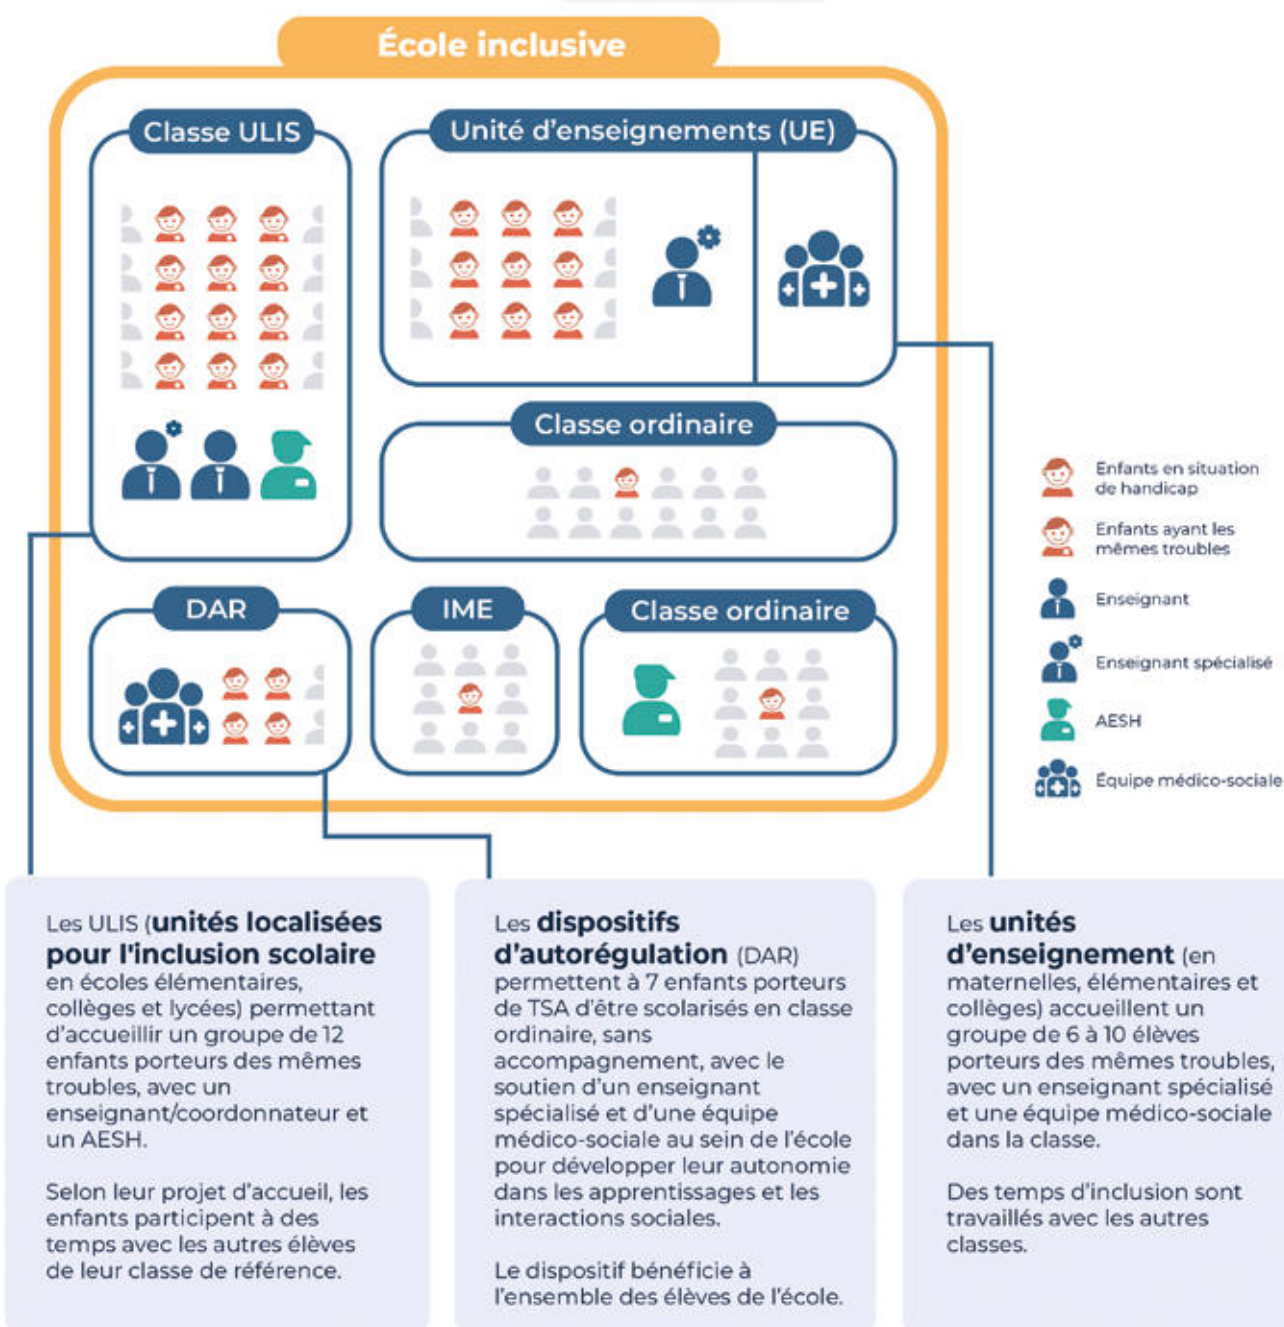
École inclusive

Classe ULIS

Unité d'enseignements (UE)

Classe ordinaire

DAR

IME

Classe ordinaire

Enfants en situation de handicap

Enfants ayant les mêmes troubles

Enseignant

Enseignant spécialisé

AESH

Équipe médico-sociale

Les ULIS (**unités localisées pour l'inclusion scolaire** en écoles élémentaires, collèges et lycées) permettant d'accueillir un groupe de 12 enfants porteurs des mêmes troubles, avec un enseignant/coordonnateur et un AESH.

Selon leur projet d'accueil, les enfants participent à des temps avec les autres élèves de leur classe de référence.

Les **dispositifs d'autorégulation** (DAR) permettent à 7 enfants porteurs de TSA d'être scolarisés en classe ordinaire, sans accompagnement, avec le soutien d'un enseignant spécialisé et d'une équipe médico-sociale au sein de l'école pour développer leur autonomie dans les apprentissages et les interactions sociales.

Le dispositif bénéficie à l'ensemble des élèves de l'école.

Les **unités d'enseignement** (en maternelles, élémentaires et collèges) accueillent un groupe de 6 à 10 élèves porteurs des mêmes troubles, avec un enseignant spécialisé et une équipe médico-sociale dans la classe.

Des temps d'inclusion sont travaillés avec les autres classes.